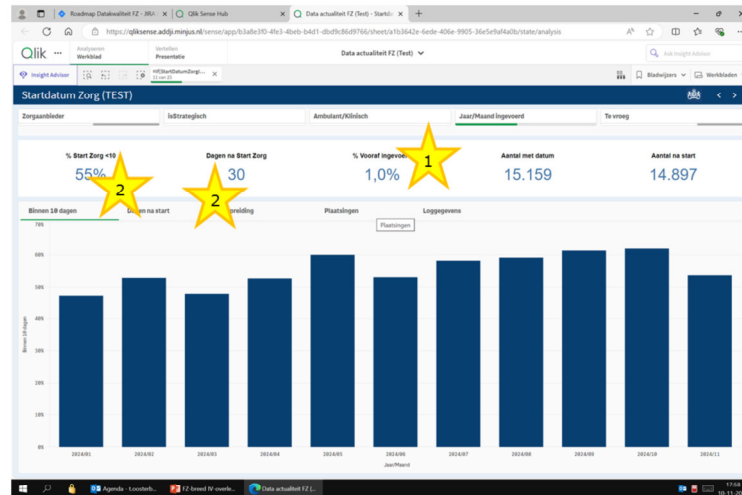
Roadmap Datakwaliteit FZ - JIRA
Qlik Sense Hub
Data actualiteit FZ (Test) - Startd...
https://qliksense.addji.minjus.nl/sense/app/b3a8e3f0-4fe3-4beb-b4d1-dbd9c86d9766/sheet/a1b3642e-6ede-406e-9905-36e5e9af4a0b/state/analysis
Qlik
Analyseren
Werkblad
Vertellen
Presentatie
Data actualiteit FZ (Test)
Ask Insight Advisor
Insight Advisor
=If(StartDatumZorg...
11 van 22
Bladwijzers
Werkbladen
Startdatum Zorg (TEST)
Zorgaanbieder
isStrategisch
Ambulant/Klinisch
Jaar/Maand ingevoerd
Te vroeg
% Start Zorg <10
55%
Dagen na Start Zorg
30
% Vooraf ingevoerd
1,0%
Aantal met datum
15.159
Aantal na start
14.897
1
2
2
Binnen 10 dagen
Dagen na start
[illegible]spreiding
Plaatsingen
Loggegevens
Plaatsingen
70%
60%
50%
40%
30%
20%
10%
0%
Binnen 10 dagen
2024/01
2024/02
2024/03
2024/04
2024/05
2024/06
2024/07
2024/08
2024/09
2024/10
2024/11
Jaar/Maand
Agenda - t.ooster...
FZ-breed IV-overle...
Data actualiteit FZ (...
17:0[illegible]
10-11-20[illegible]